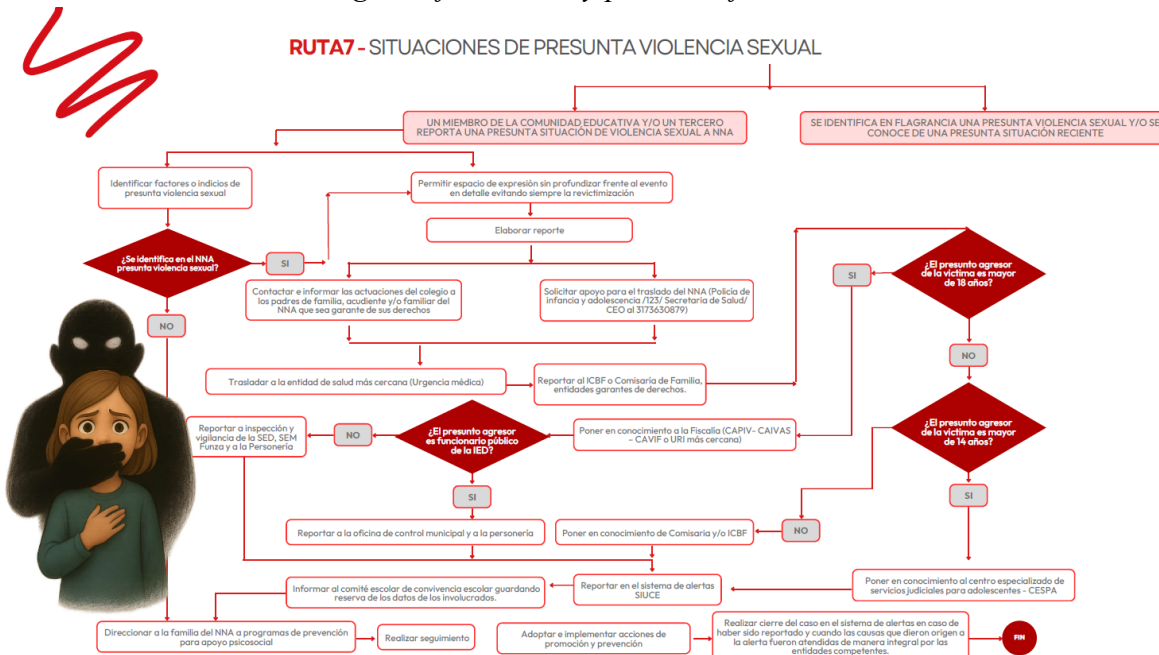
RUTA7 - SITUACIONES DE PRESUNTA VIOLENCIA SEXUAL

UN MIEMBRO DE LA COMUNIDAD EDUCATIVA Y/O UN TERCERO REPORTA UNA PRESUNTA SITUACIÓN DE VIOLENCIA SEXUAL A NNA

SE IDENTIFICA EN FLAGRANCIA UNA PRESUNTA VIOLENCIA SEXUAL Y/O SE CONOCE DE UNA PRESUNTA SITUACIÓN RECIENTE

Identificar factores o indicios de presunta violencia sexual

Permitir espacio de expresión sin profundizar frente al evento en detalle evitando siempre la revictimización

Elaborar reporte

¿Se identifica en el NNA presunta violencia sexual?

SI

NO

Contactar e informar las actuaciones del colegio a los padres de familia, acudiente y/o familiar del NNA que sea garante de sus derechos

Solicitar apoyo para el traslado del NNA (Policía de infancia y adolescencia /123/ Secretaria de Salud/ CEO al 3173630879)

¿El presunto agresor de la víctima es mayor de 18 años?

SI

NO

Trasladar a la entidad de salud más cercana (Urgencia médica)

Reportar al ICBF o Comisaría de Familia, entidades garantes de derechos.

Reportar a inspección y vigilancia de la SED, SEM Funza y a la Personería

NO

¿El presunto agresor es funcionario público de la IED?

Poner en conocimiento a la Fiscalía (CAPIV- CAIVAS – CAVIF o URI más cercana)

¿El presunto agresor de la víctima es mayor de 14 años?

SI

SI

Reportar a la oficina de control municipal y a la personería

Poner en conocimiento de Comisaria y/o ICBF

NO

Informar al comité escolar de convivencia escolar guardando reserva de los datos de los involucrados.

Reportar en el sistema de alertas SIUCE

Poner en conocimiento al centro especializado de servicios judiciales para adolescentes - CESPA

Direccionar a la familia del NNA a programas de prevención para apoyo psicosocial

Realizar seguimiento

Adoptar e implementar acciones de promoción y prevención

Realizar cierre del caso en el sistema de alertas en caso de haber sido reportado y cuando las causas que dieron origen a la alerta fueron atendidas de manera integral por las entidades competentes.

FIN